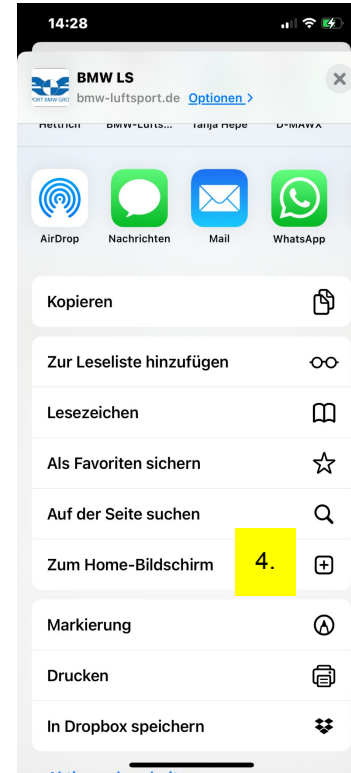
14:28

BMW LS
bmw-luftsport.de Optionen >

Hettrich BMW-Lufts... Tanja Hepe D-MAWX

AirDrop Nachrichten Mail WhatsApp

Kopieren

Zur Leseliste hinzufügen

Lesezeichen

Als Favoriten sichern

Auf der Seite suchen

Zum Home-Bildschirm 4.

Markierung

Drucken

In Dropbox speichern

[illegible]